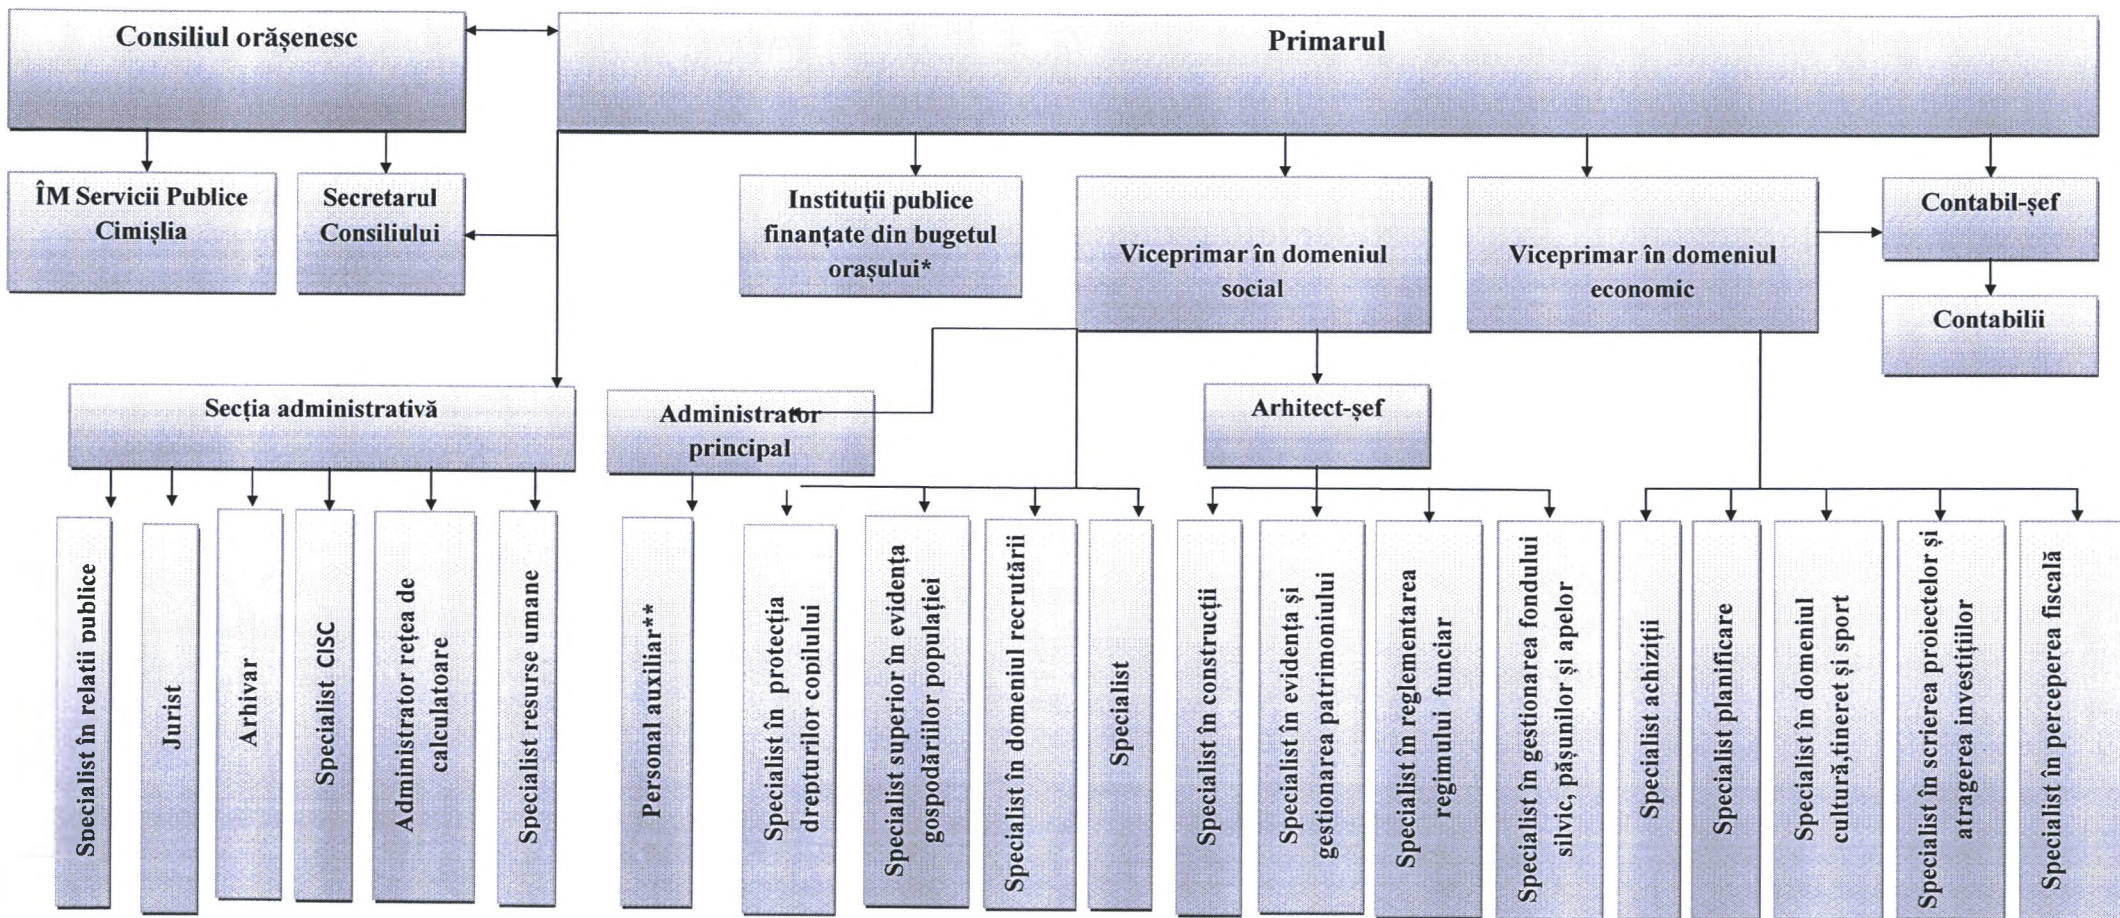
Consiliul orășenesc

Primarul

ÎM Servicii Publice Cimișlia

Secretarul Consiliului

Instituții publice finanțate din bugetul orașului*

Viceprimar în domeniul social

Viceprimar în domeniul economic

Contabil-șef

Contabilii

Secția administrativă

Administrator principal

Arhitect-șef

Specialist în relații publice

Jurist

Arhivar

Specialist CISC

Administrator rețea de calculatoare

Specialist resurse umane

Personal auxiliar**

Specialist în protecția drepturilor copilului

Specialist superior în evidența gospodăriilor populației

Specialist în domeniul recrutării

Specialist

Specialist în construcții

Specialist în evidența și gestionarea patrimoniului

Specialist în reglementarea regimului funciar

Specialist în gestionarea fondului silvic, pășunilor și apelor

Specialist achiziții

Specialist planificare

Specialist în domeniul cultură,tineret și sport

Specialist în scrierea proiectelor și atragerea investițiilor

Specialist în perceperea fiscală